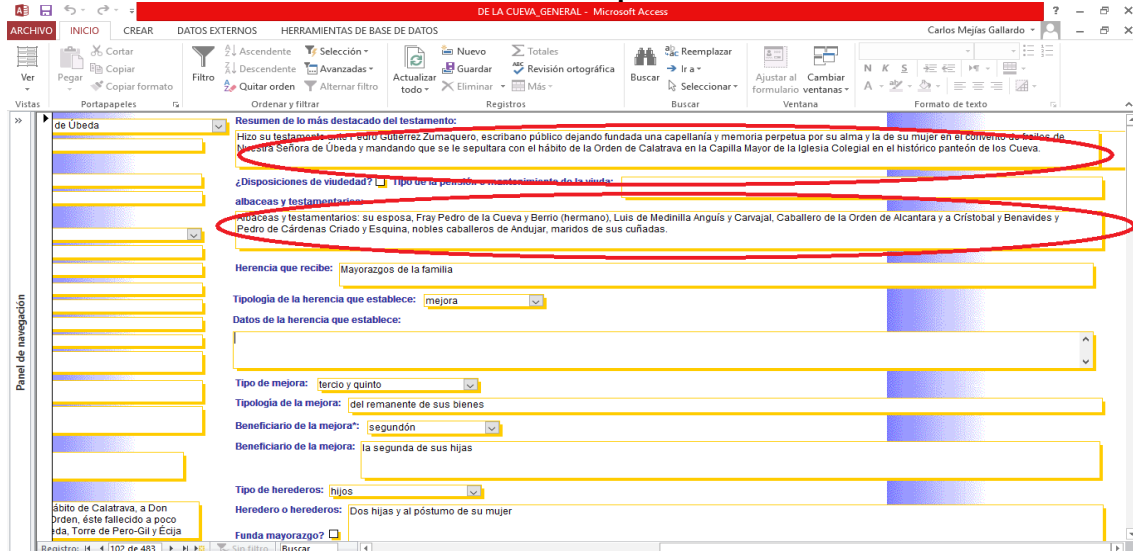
DE LA CUEVA_GENERAL - Microsoft Access

? – ✕

ARCHIVO INICIO CREAR DATOS EXTERNOS HERRAMIENTAS DE BASE DE DATOS Carlos Mejías Gallardo

Ver
Vistas

Pegar
Cortar
Copiar
Copiar formato
Portapapeles

Filtro
Ascendente
Descendente
Quitar orden
Selección
Avanzadas
Alternar filtro
Ordenar y filtrar

Actualizar todo
Nuevo
Guardar
Eliminar
Totales
Revisión ortográfica
Más
Registros

Buscar
Reemplazar
Ir a
Seleccionar
Buscar

Ajustar al formulario
Cambiar ventanas
Ventana

N K S
Formato de texto

Panel de navegación

de Úbeda

Resumen de lo más destacado del testamento:

Hizo su testamento ante Pedro Gutiérrez Zumaquero, escribano público dejando fundada una capellanía y memoria perpetua por su alma y la de su mujer en el convento de frailes de Nuestra Señora de Úbeda y mandando que se le sepultara con el hábito de la Orden de Calatrava en la Capilla Mayor de la Iglesia Colegial en el histórico panteón de los Cueva.

¿Disposiciones de viudedad? Tipo de la pensión o mantenimiento de la viuda:

albaceas y testamentarios:

Albaceas y testamentarios: su esposa, Fray Pedro de la Cueva y Berrio (hermano), Luis de Medinilla Anguís y Carvajal, Caballero de la Orden de Alcantara y a Cristobal y Benavides y Pedro de Cárdenas Criado y Esquina, nobles caballeros de Andujar, maridos de sus cuñadas.

Herencia que recibe: Mayorazgos de la familia

Tipologia de la herencia que establece: mejora

Datos de la herencia que establece:

Tipo de mejora: tercio y quinto

Tipologia de la mejora: del remanente de sus bienes

Beneficiario de la mejora*: segundón

Beneficiario de la mejora: la segunda de sus hijas

Tipo de herederos: hijos

Heredero o herederos: Dos hijas y al póstumo de su mujer

Funda mayorazgo?

ábito de Calatrava, a Don
Orden, éste fallecido a poco
eda, Torre de Pero-Gil y Écija

Registro: 102 de 483 Sin filtro Buscar